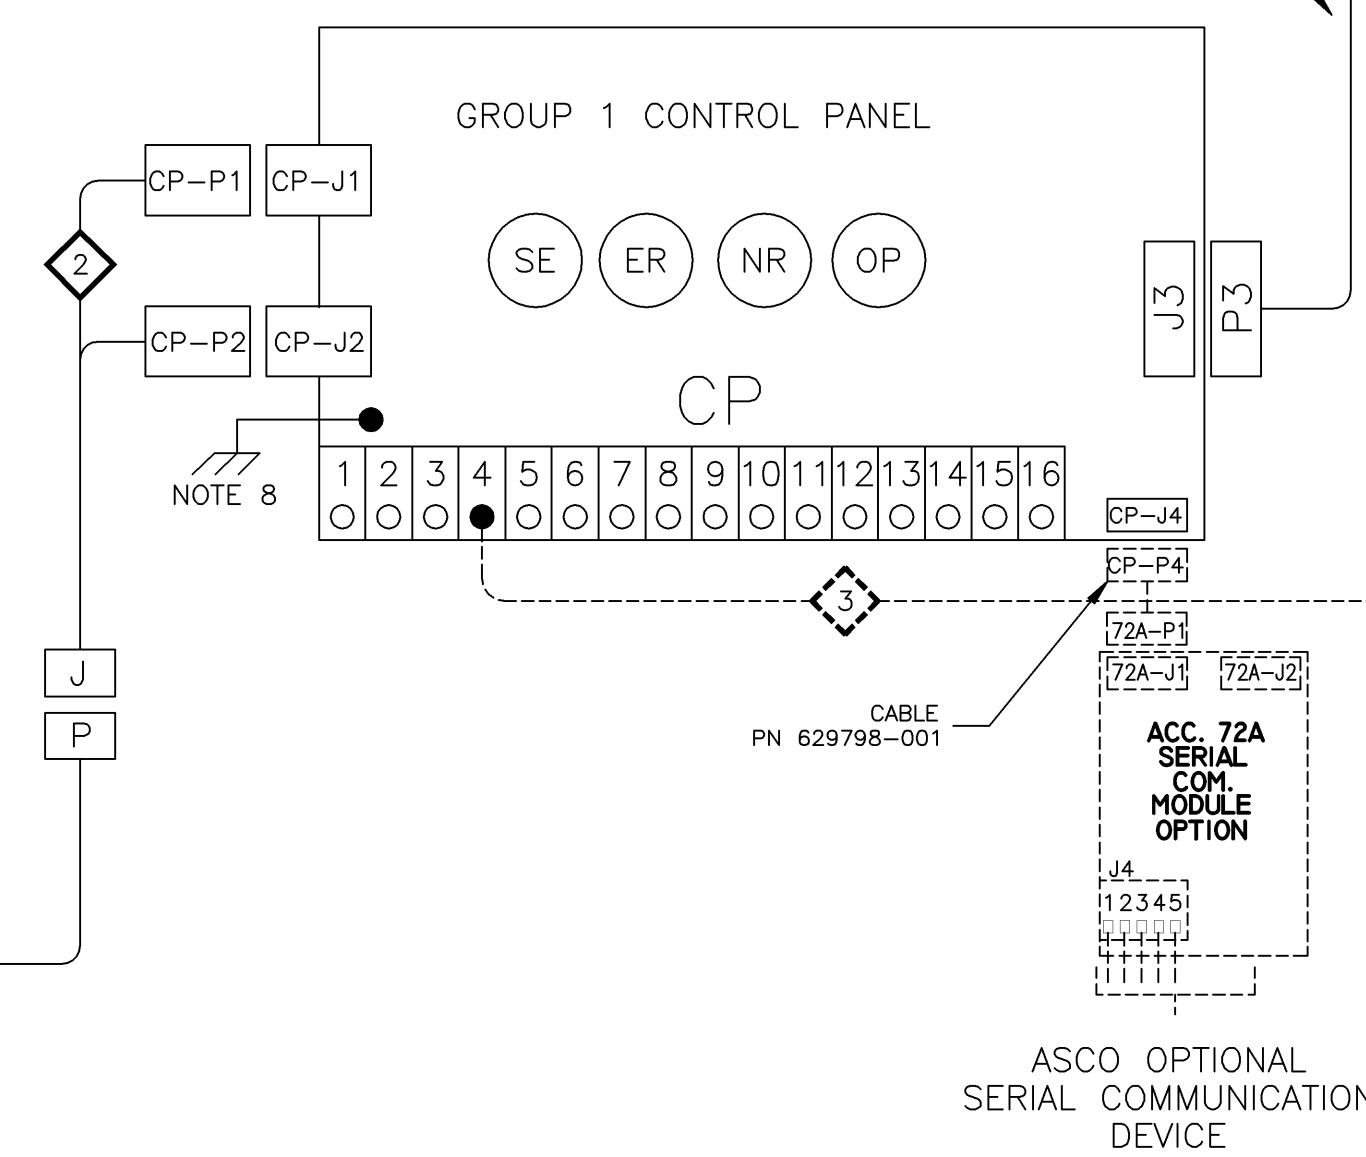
GROUP 1 CONTROL PANEL

CP-P1
CP-J1
2
SE
ER
NR
OP
J3
P3
CP-P2
CP-J2
CP
NOTE 8

| 1 | 2 | 3 | 4 | 5 | 6 | 7 | 8 | 9 | 10 | 11 | 12 | 13 | 14 | 15 | 16 |
|---|---|---|---|---|---|---|---|---|---|---|---|---|---|---|---|

CP-J4
CP-P4
3
72A-P1
72A-J1
72A-J2
J
P
CABLE
PN 629798-001
ACC. 72A
SERIAL
COM.
MODULE
OPTION
J4
12345

ASCO OPTIONAL
SERIAL COMMUNICATION
DEVICE